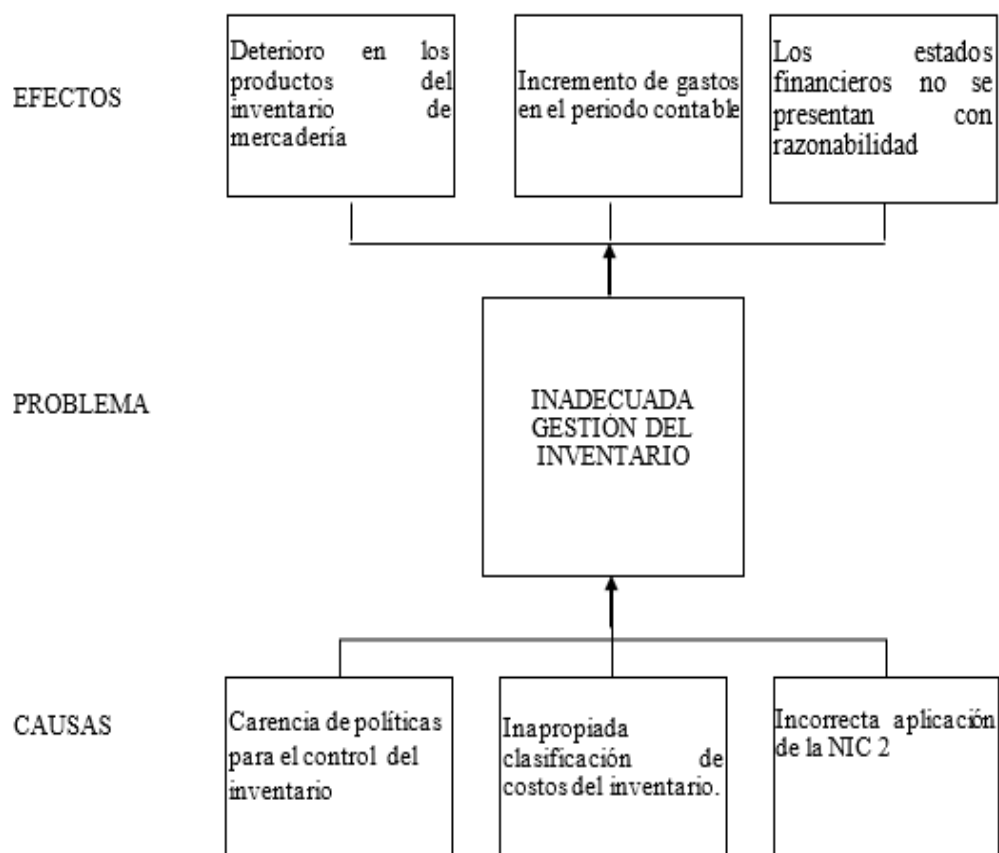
EFECTOS

Deterioro en los productos del inventario de mercadería

Incremento de gastos en el periodo contable

Los estados financieros no se presentan con razonabilidad

PROBLEMA

INADECUADA GESTIÓN DEL INVENTARIO

CAUSAS

Carencia de políticas para el control del inventario

Inapropiada clasificación de costos del inventario.

Incorrecta aplicación de la NIC 2